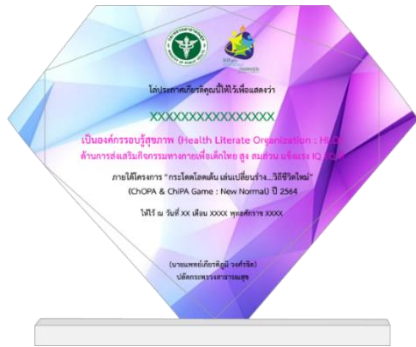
ได้ประกาศเกียรติคุณนี้ไว้เพื่อแสดงว่า

XXXXXXXXXXXXXXX

เป็นองค์กรรอบรู้สุขภาพ (Health Literate Organization : HLO)
ด้านการส่งเสริมกิจกรรมทางกายเพื่อเด็กไทย สูง สมส่วน แข็งแรง IQ EQ ดี

ภายใต้โครงการ "กระโดดโลดเต้น เล่นเปลี่ยนร่าง...วิถีชีวิตใหม่"
(ChOPA & ChiPA Game : New Normal) ปี 2564

ให้ไว้ ณ วันที่ XX เดือน XXXX พุทธศักราช XXXX

(นายแพทย์เกียรติภูมิ วงศ์รจิต)
ปลัดกระทรวงสาธารณสุข